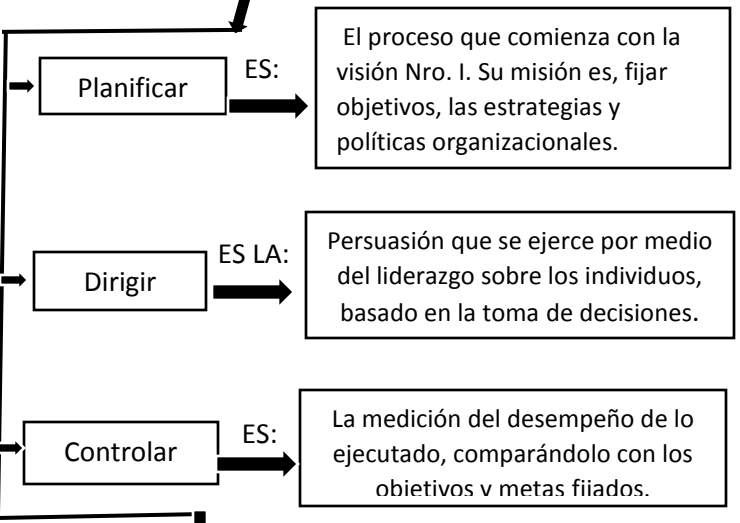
Planificar

ES:

El proceso que comienza con la visión Nro. I. Su misión es, fijar objetivos, las estrategias y políticas organizacionales.

Dirigir

ES LA:

Persuasión que se ejerce por medio del liderazgo sobre los individuos, basado en la toma de decisiones.

Controlar

ES:

La medición del desempeño de lo ejecutado, comparándolo con los objetivos y metas fijados.